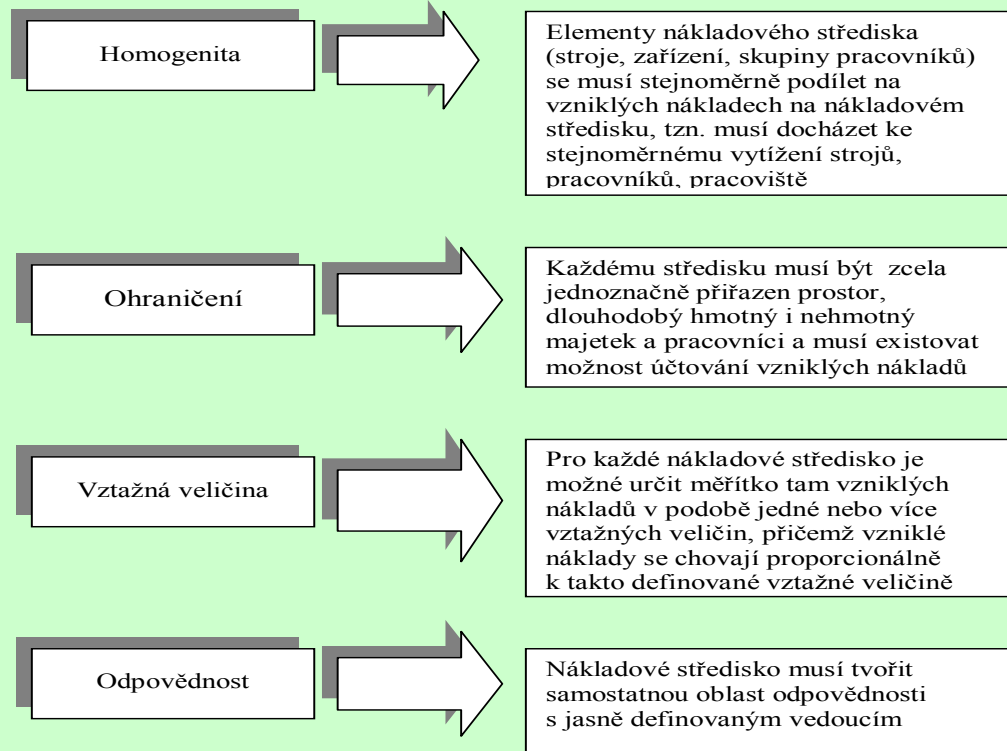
Homogenita

Elementy nákladového střediska (stroje, zařízení, skupiny pracovníků) se musí stejnoměrně podílet na vzniklých nákladech na nákladovém středisku, tzn. musí docházet ke stejnoměrnému vytížení strojů, pracovníků, pracoviště

Ohraničení

Každému středisku musí být zcela jednoznačně přiřazen prostor, dlouhodobý hmotný i nehmotný majetek a pracovníci a musí existovat možnost účtování vzniklých nákladů

Vztažná veličina

Pro každé nákladové středisko je možné určit měřítko tam vzniklých nákladů v podobě jedné nebo více vztažných veličin, přičemž vzniklé náklady se chovají proporcionálně k takto definované vztažné veličině

Odpovědnost

Nákladové středisko musí tvořit samostatnou oblast odpovědnosti s jasně definovaným vedoucím